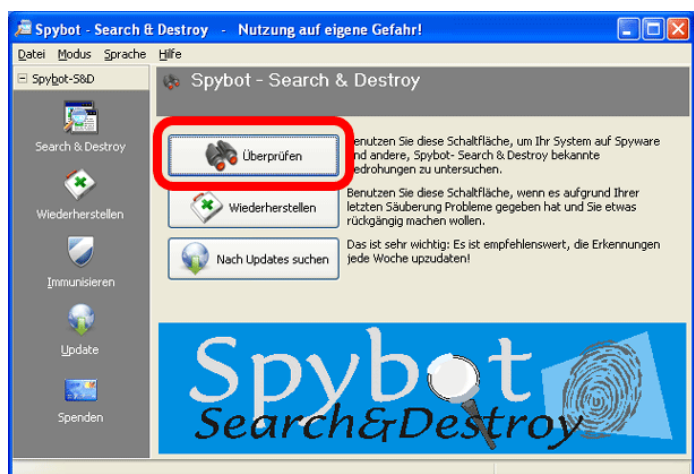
Spybot - Search & Destroy - Nutzung auf eigene Gefahr!

Datei Modus Sprache Hilfe

Spybot-S&D

Search & Destroy

Wiederherstellen

Immunisieren

Update

Spenden

Spybot - Search & Destroy

Überprüfen

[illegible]enutzen Sie diese Schaltfläche, um Ihr System auf Spyware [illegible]nd andere, Spybot- Search & Destroy bekannte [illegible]edrohungen zu untersuchen.

Wiederherstellen

Benutzen Sie diese Schaltfläche, wenn es aufgrund Ihrer letzten Säuberung Probleme gegeben hat und Sie etwas rückgängig machen wollen.

Nach Updates suchen

Das ist sehr wichtig: Es ist empfehlenswert, die Erkennungen jede Woche upzudaten!

Spybot

Search&Destroy